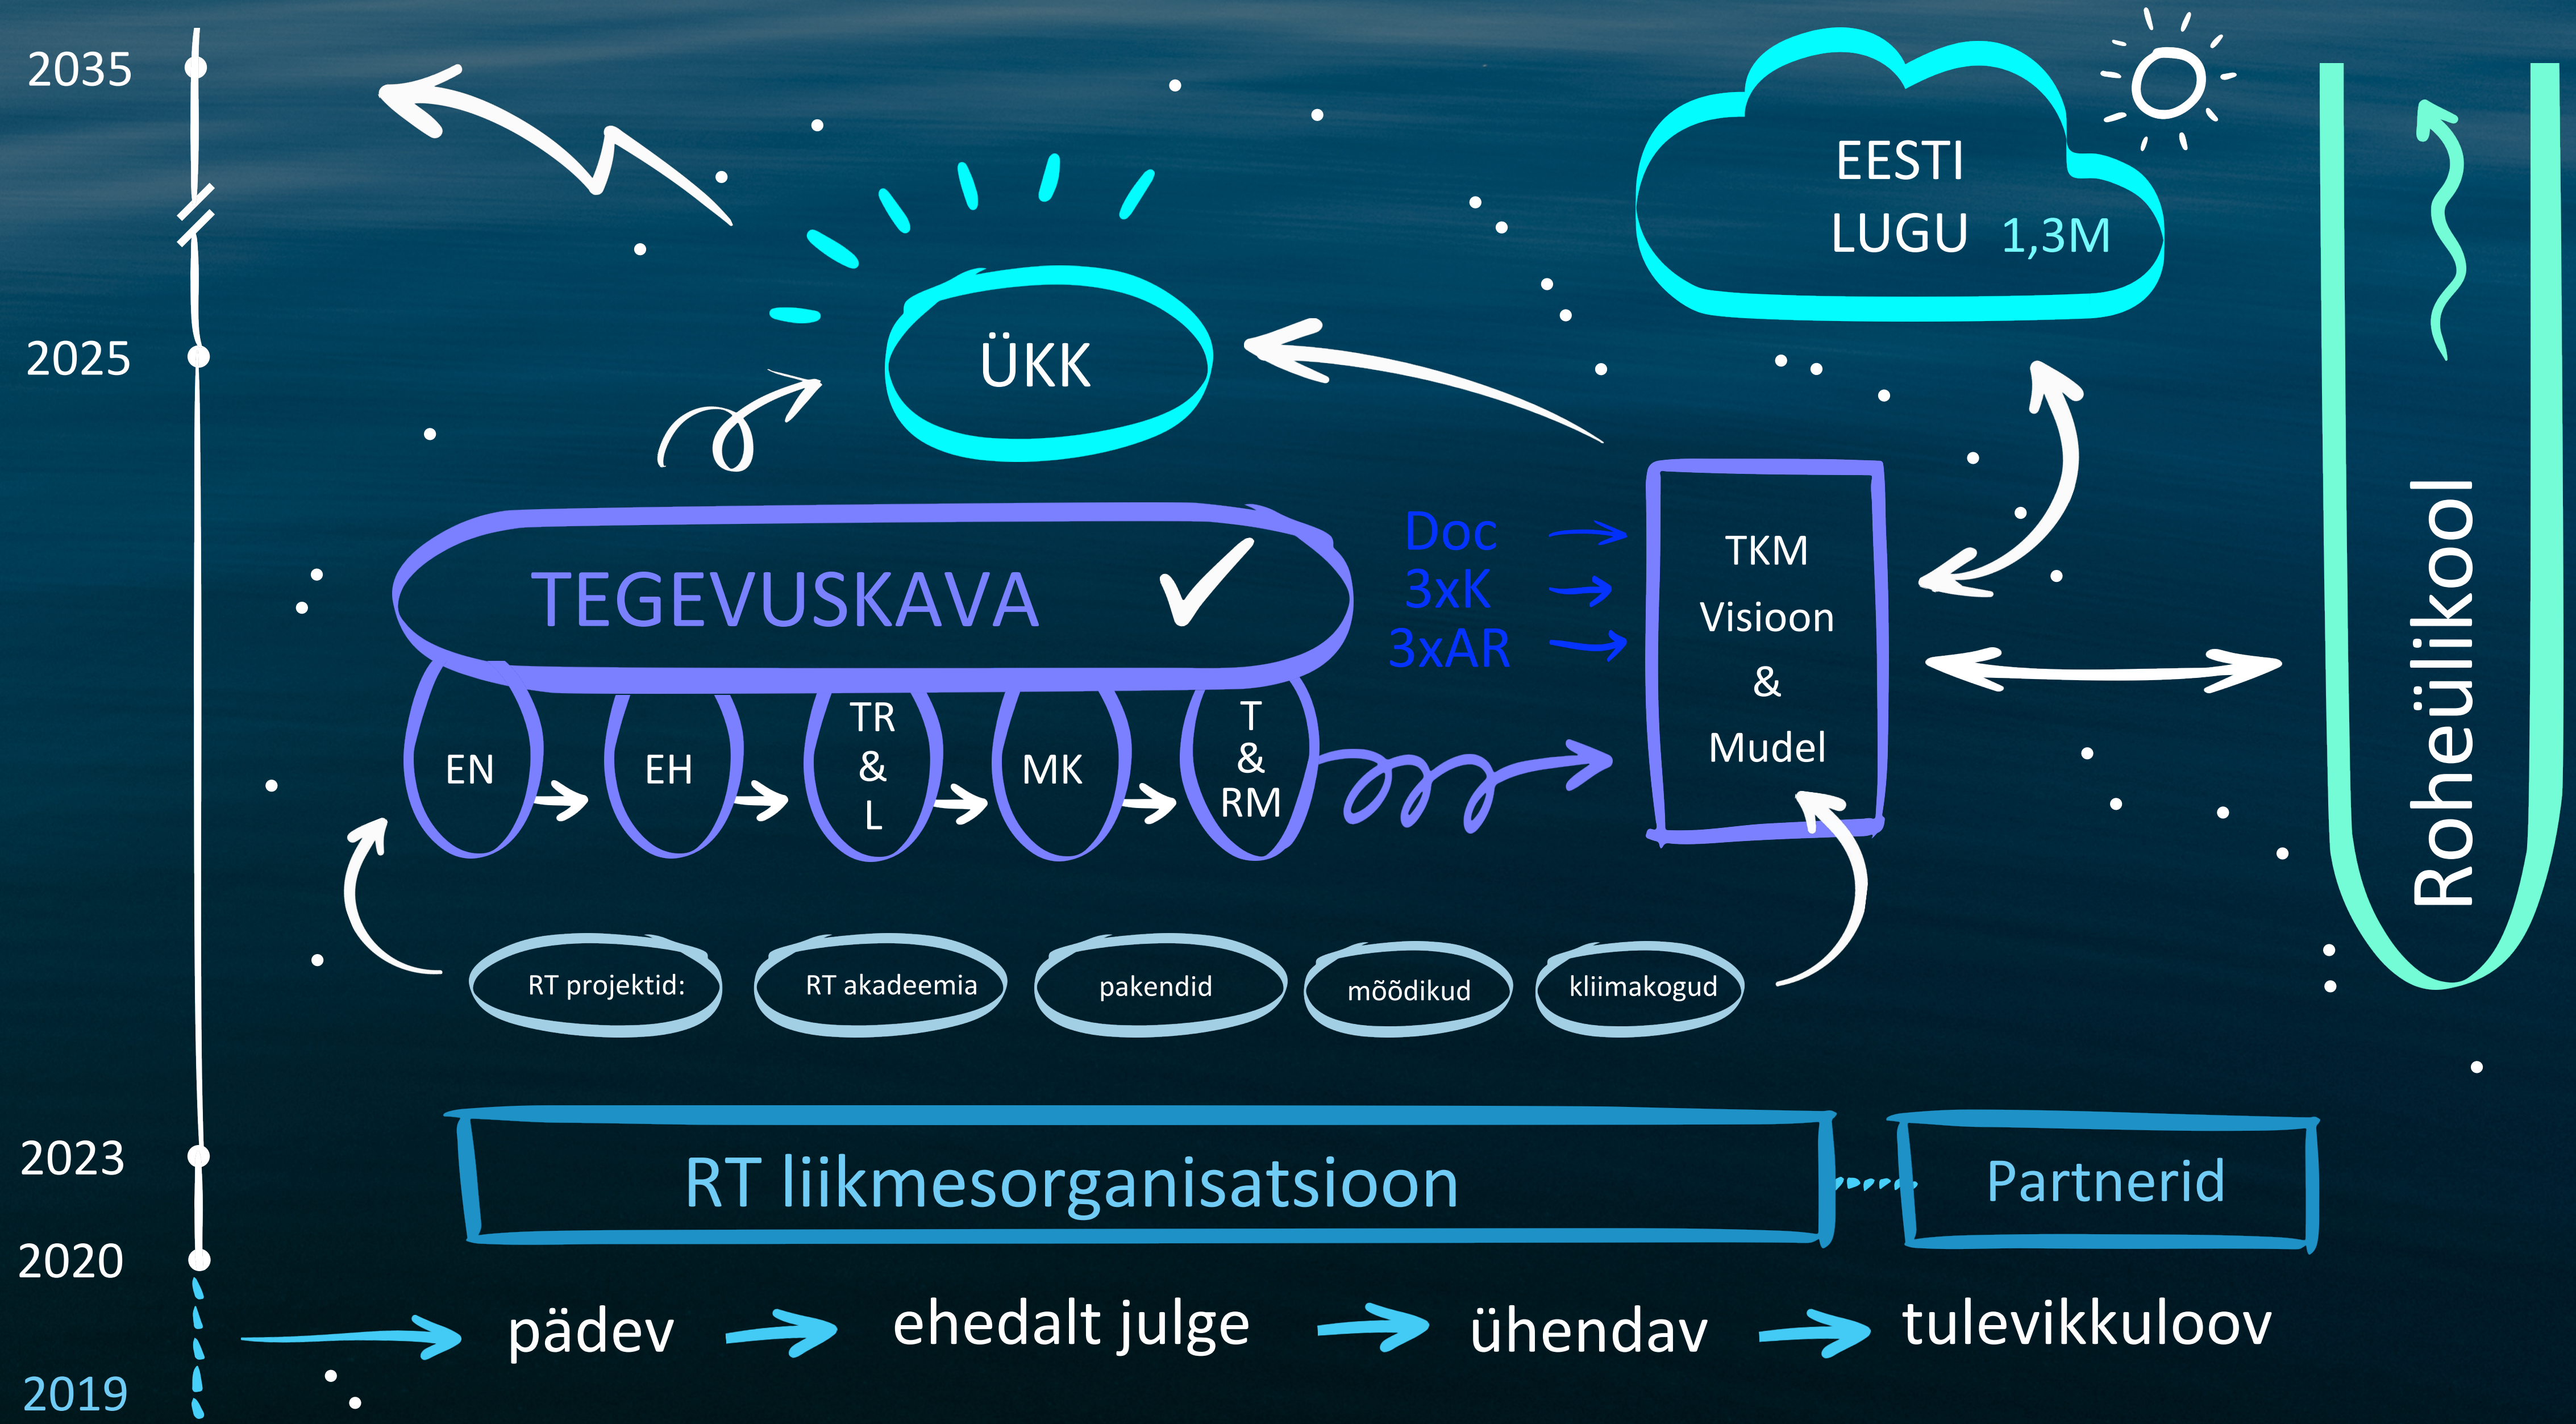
2035

2025

2023

2020

2019

EESTI LUGU 1,3M

ÜKK

TEGEVUSKAVA ✓

Doc
3xK
3xAR

TKM
Visioon
&
Mudel

EN

EH

TR
&
L

MK

T
&
RM

Roheülikool

RT projektid:

RT akadeemia

pakendid

mõõdikud

kliimakogud

RT liikmesorganisatsioon

Partnerid

pädev

ehedalt julge

ühendav

tulevikkuloov